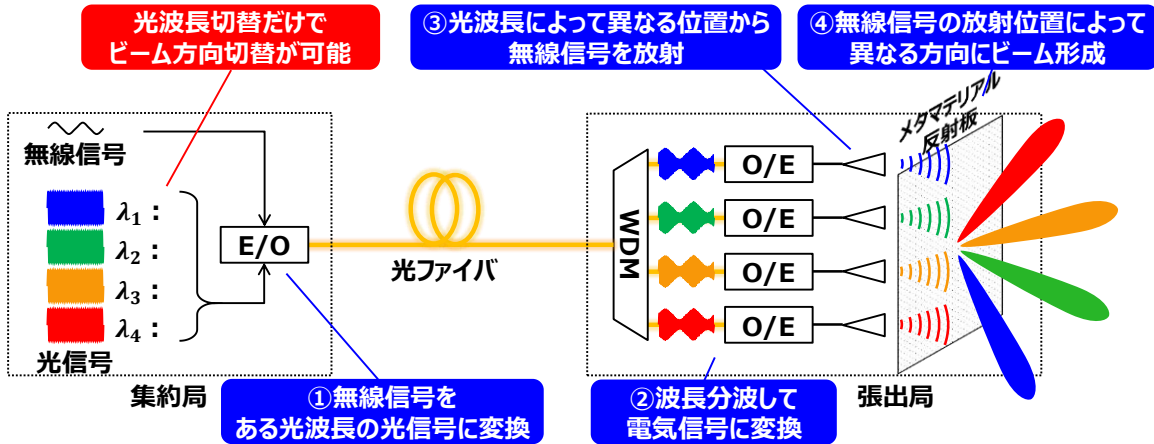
光波長切替だけで
ビーム方向切替が可能

③光波長によって異なる位置から
無線信号を放射

④無線信号の放射位置によって
異なる方向にビーム形成

無線信号

$\lambda_1$：
$\lambda_2$：
$\lambda_3$：
$\lambda_4$：

光信号

E/O

光ファイバ

WDM

O/E
O/E
O/E
O/E

メタマテリアル
反射板

集約局

①無線信号を
ある光波長の光信号に変換

②波長分波して
電気信号に変換

張出局